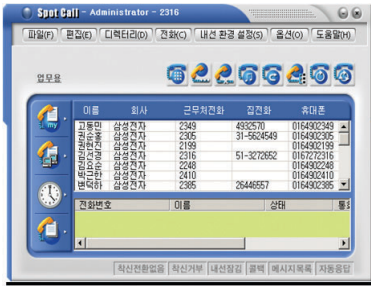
Spot Call - Administrator - 2316

파일(F) | 편집(E) | 디렉터리(D) | 전화(C) | 내선 환경 설정(S) | 옵션(O) | 도움말(H)

업무용

| 이름 | 회사 | 근무처전화 | 집전화 | 휴대폰 |
|---|---|---|---|---|
| 고동민 | 삼성전자 | 2349 | 4932570 | 0164902349 |
| 권순형 | 삼성전자 | 2305 | 31-5624549 | 0164902305 |
| 권현진 | 삼성전자 | 2199 | | 0164902199 |
| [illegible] | 삼성전자 | 2316 | 51-3272652 | 0167272316 |
| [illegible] | 삼성전자 | 2248 | | 0164902248 |
| 박근환 | 삼성전자 | 2410 | | 0164902410 |
| 변덕하 | 삼성전자 | 2385 | 26446557 | 0164902385 |

| 전화번호 | 이름 | 상태 | 통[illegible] |
|---|---|---|---|

착신전환없음 | 착신거부 | 내선잠김 | 콜백 | 메시지목록 | 자동응답